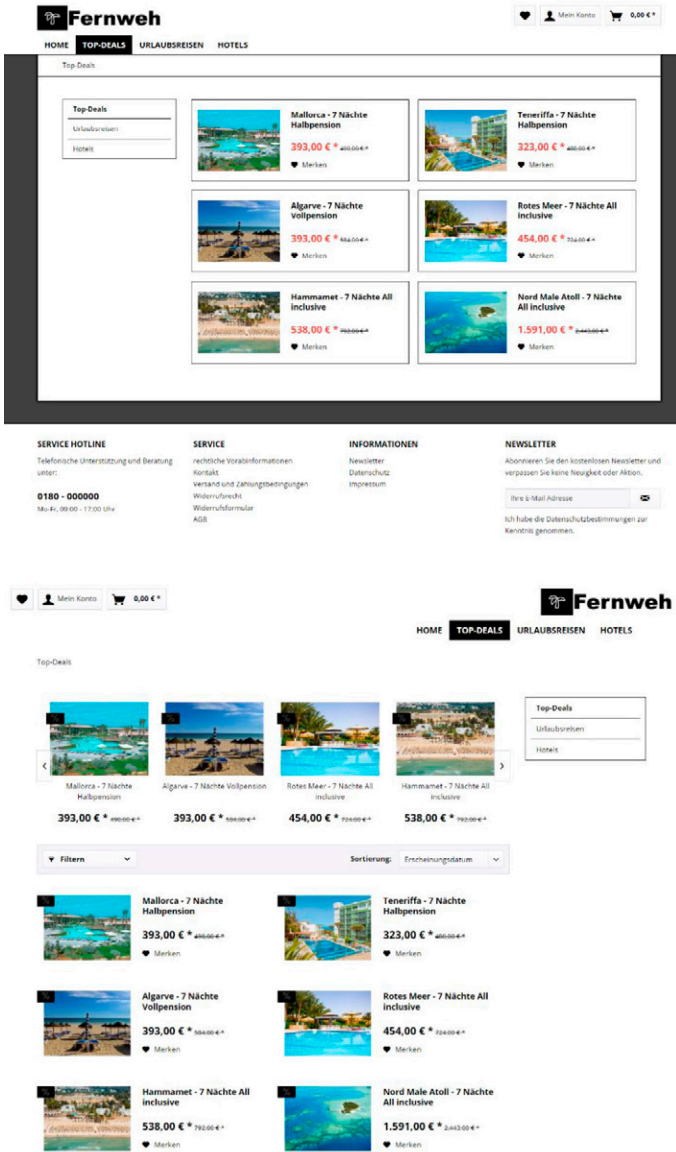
Fernweh

Mein Konto 0,00 € *

HOME TOP-DEALS URLAUBSREISEN HOTELS

Top-Deals

Top-Deals
Urlaubsreisen
Hotels

Mallorca - 7 Nächte Halbpension
393,00 € * 490,00 € *
Merken

Teneriffa - 7 Nächte Halbpension
323,00 € * 480,00 € *
Merken

Algarve - 7 Nächte Vollpension
393,00 € * 584,00 € *
Merken

Rotes Meer - 7 Nächte All inclusive
454,00 € * 724,00 € *
Merken

Hammamet - 7 Nächte All inclusive
538,00 € * 792,00 € *
Merken

Nord Male Atoll - 7 Nächte All inclusive
1.591,00 € * 2.443,00 € *
Merken

SERVICE HOTLINE
Telefonische Unterstützung und Beratung unter:

0180 - 000000
Mo-Fr, 09:00 - 17:00 Uhr

SERVICE
rechtliche Vorabinformationen
Kontakt
Versand und Zahlungsbedingungen
Widerrufsrecht
Widerrufsformular
AGB

INFORMATIONEN
Newsletter
Datenschutz
Impressum

NEWSLETTER
Abonnieren Sie den kostenlosen Newsletter und verpassen Sie keine Neuigkeit oder Aktion.

Ihre E-Mail Adresse

Ich habe die Datenschutzbestimmungen zur Kenntnis genommen.

Mein Konto 0,00 € *

Fernweh

HOME TOP-DEALS URLAUBSREISEN HOTELS

Top-Deals

Mallorca - 7 Nächte Halbpension
393,00 € * 490,00 € *

Algarve - 7 Nächte Vollpension
393,00 € * 584,00 € *

Rotes Meer - 7 Nächte All inclusive
454,00 € * 724,00 € *

Hammamet - 7 Nächte All inclusive
538,00 € * 792,00 € *

Top-Deals
Urlaubsreisen
Hotels

Filtern

Sortierung: Erscheinungsdatum

Mallorca - 7 Nächte Halbpension
393,00 € * 490,00 € *
Merken

Teneriffa - 7 Nächte Halbpension
323,00 € * 480,00 € *
Merken

Algarve - 7 Nächte Vollpension
393,00 € * 584,00 € *
Merken

Rotes Meer - 7 Nächte All inclusive
454,00 € * 724,00 € *
Merken

Hammamet - 7 Nächte All inclusive
538,00 € * 792,00 € *
Merken

Nord Male Atoll - 7 Nächte All inclusive
1.591,00 € * 2.443,00 € *
Merken